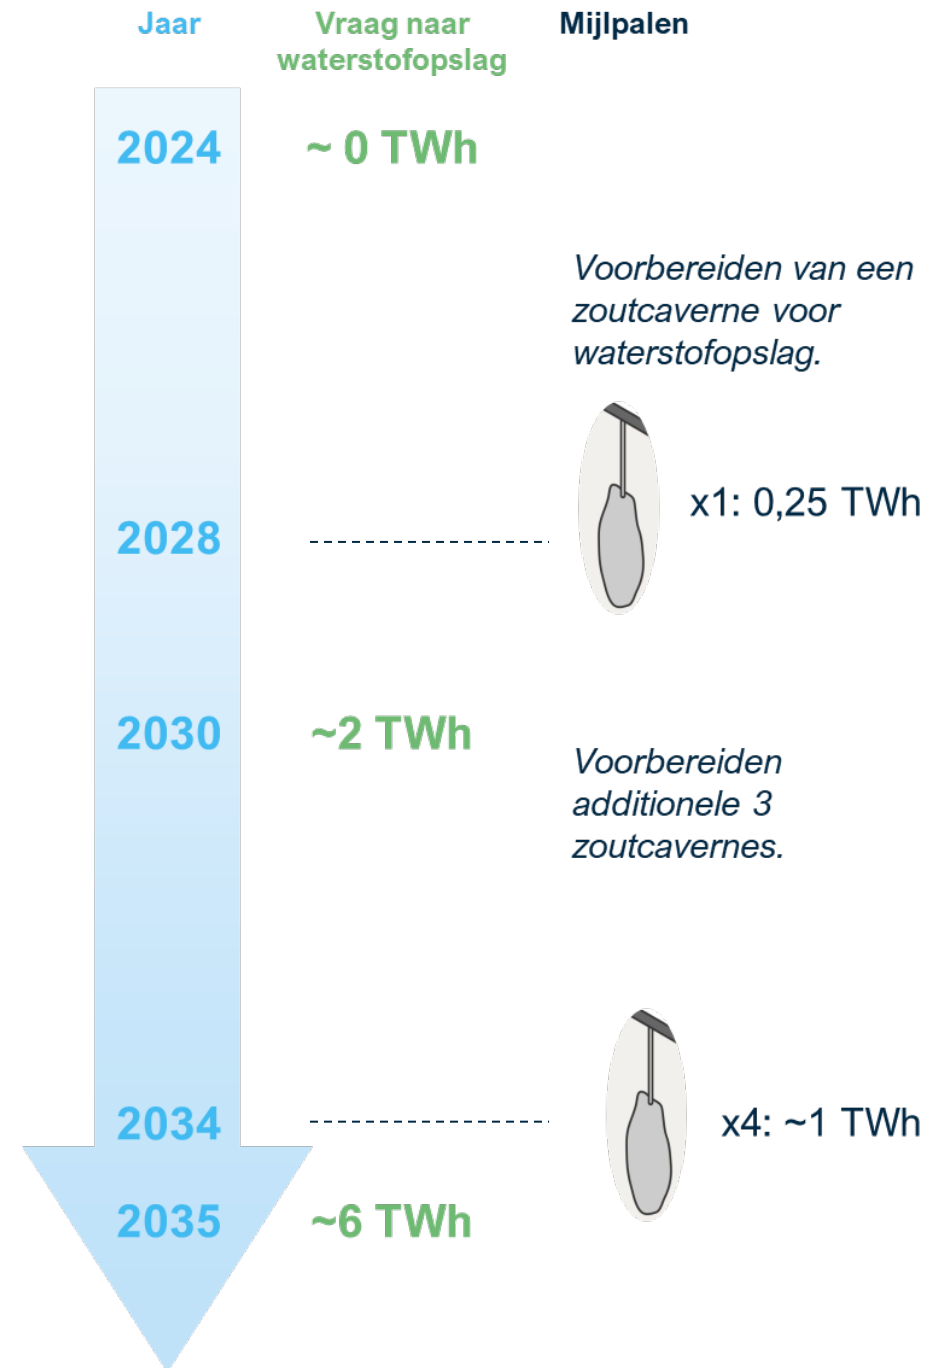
Jaar

Vraag naar waterstofopslag

Mijlpalen

2024

~ 0 TWh

Voorbereiden van een zoutcaverne voor waterstofopslag.

2028

x1: 0,25 TWh

2030

~2 TWh

Voorbereiden additionele 3 zoutcavernes.

2034

x4: ~1 TWh

2035

~6 TWh